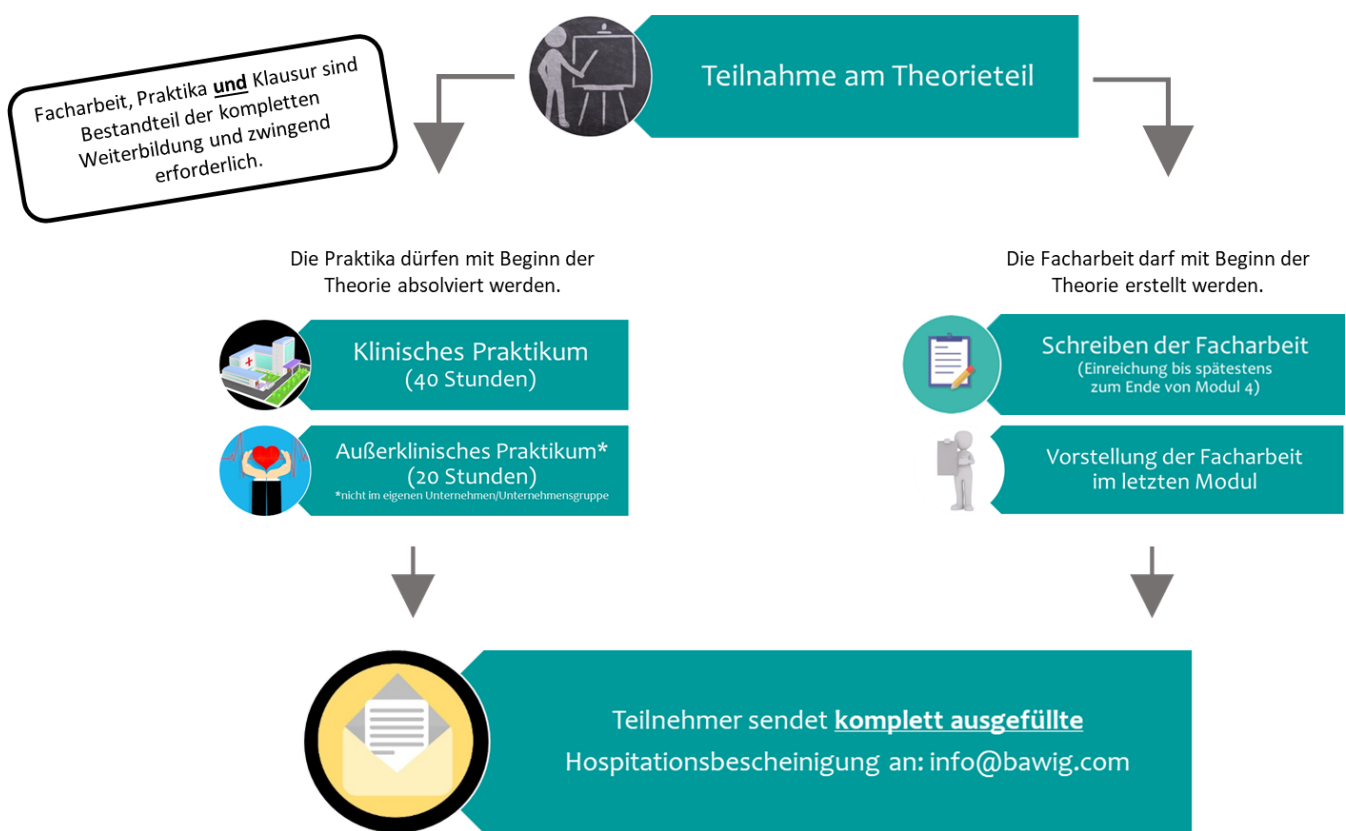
Teilnahme am Theorieteil

Facharbeit, Praktika **und** Klausur sind Bestandteil der kompletten Weiterbildung und zwingend erforderlich.

Die Praktika dürfen mit Beginn der Theorie absolviert werden.

Klinisches Praktikum
(40 Stunden)

Außerklinisches Praktikum*
(20 Stunden)
*nicht im eigenen Unternehmen/Unternehmensgruppe

Die Facharbeit darf mit Beginn der Theorie erstellt werden.

Schreiben der Facharbeit
(Einreichung bis spätestens zum Ende von Modul 4)

Vorstellung der Facharbeit im letzten Modul

Teilnehmer sendet **komplett ausgefüllte** Hospitationsbescheinigung an: info@bawig.com